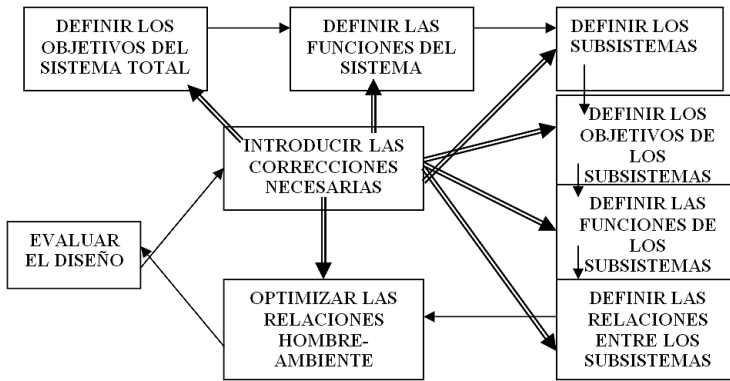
DEFINIR LOS OBJETIVOS DEL SISTEMA TOTAL

DEFINIR LAS FUNCIONES DEL SISTEMA

DEFINIR LOS SUBSISTEMAS

INTRODUCIR LAS CORRECCIONES NECESARIAS

DEFINIR LOS OBJETIVOS DE LOS SUBSISTEMAS

DEFINIR LAS FUNCIONES DE LOS SUBSISTEMAS

EVALUAR EL DISEÑO

OPTIMIZAR LAS RELACIONES HOMBRE-AMBIENTE

DEFINIR LAS RELACIONES ENTRE LOS SUBSISTEMAS